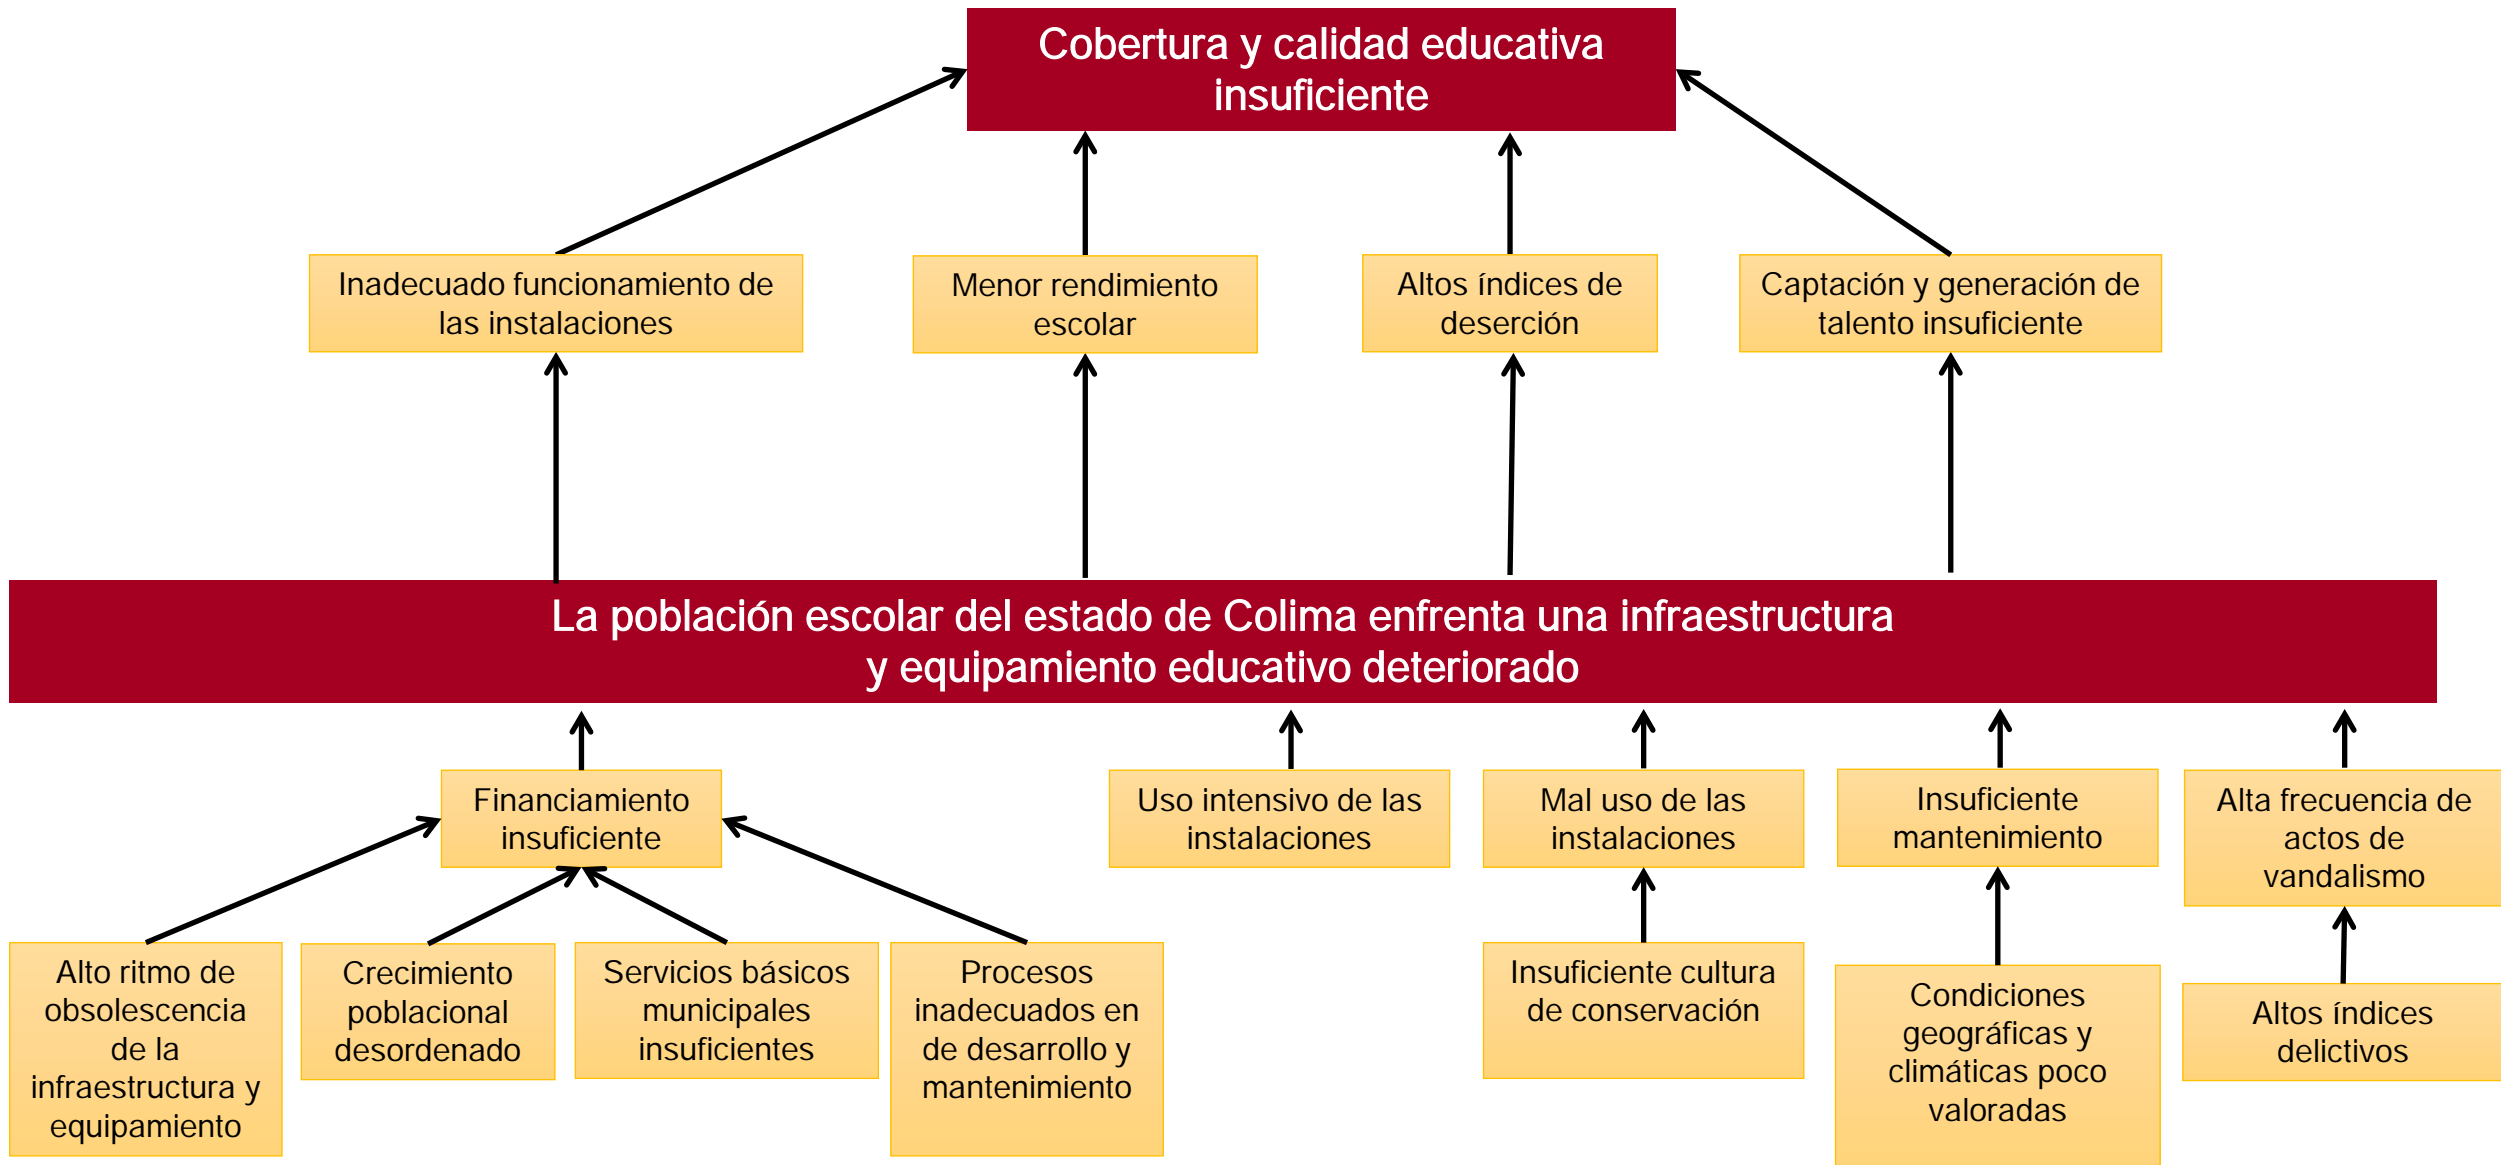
Cobertura y calidad educativa insuficiente

Inadecuado funcionamiento de las instalaciones

Menor rendimiento escolar

Altos índices de deserción

Captación y generación de talento insuficiente

La población escolar del estado de Colima enfrenta una infraestructura y equipamiento educativo deteriorado

Financiamiento insuficiente

Uso intensivo de las instalaciones

Mal uso de las instalaciones

Insuficiente mantenimiento

Alta frecuencia de actos de vandalismo

Alto ritmo de obsolescencia de la infraestructura y equipamiento

Crecimiento poblacional desordenado

Servicios básicos municipales insuficientes

Procesos inadecuados en de desarrollo y mantenimiento

Insuficiente cultura de conservación

Condiciones geográficas y climáticas poco valoradas

Altos índices delictivos